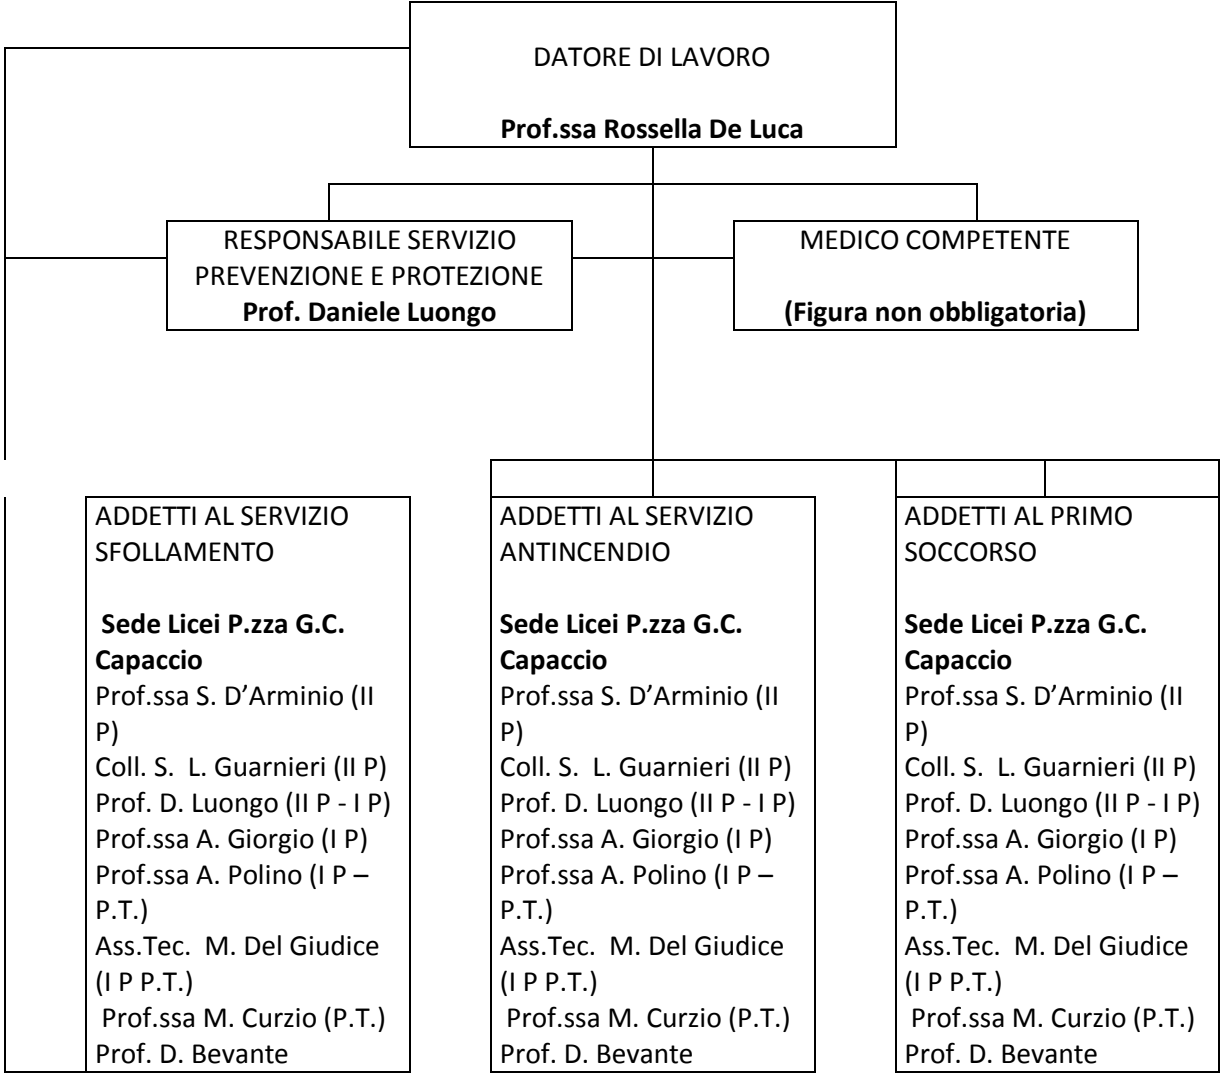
DATORE DI LAVORO

**Prof.ssa Rossella De Luca**

RESPONSABILE SERVIZIO PREVENZIONE E PROTEZIONE
**Prof. Daniele Luongo**

MEDICO COMPETENTE

**(Figura non obbligatoria)**

ADDETTI AL SERVIZIO SFOLLAMENTO

**Sede Licei P.zza G.C. Capaccio**
Prof.ssa S. D'Arminio (II P)
Coll. S. L. Guarnieri (II P)
Prof. D. Luongo (II P - I P)
Prof.ssa A. Giorgio (I P)
Prof.ssa A. Polino (I P – P.T.)
Ass.Tec. M. Del Giudice (I P P.T.)
Prof.ssa M. Curzio (P.T.)
Prof. D. Bevante

ADDETTI AL SERVIZIO ANTINCENDIO

**Sede Licei P.zza G.C. Capaccio**
Prof.ssa S. D'Arminio (II P)
Coll. S. L. Guarnieri (II P)
Prof. D. Luongo (II P - I P)
Prof.ssa A. Giorgio (I P)
Prof.ssa A. Polino (I P – P.T.)
Ass.Tec. M. Del Giudice (I P P.T.)
Prof.ssa M. Curzio (P.T.)
Prof. D. Bevante

ADDETTI AL PRIMO SOCCORSO

**Sede Licei P.zza G.C. Capaccio**
Prof.ssa S. D'Arminio (II P)
Coll. S. L. Guarnieri (II P)
Prof. D. Luongo (II P - I P)
Prof.ssa A. Giorgio (I P)
Prof.ssa A. Polino (I P – P.T.)
Ass.Tec. M. Del Giudice (I P P.T.)
Prof.ssa M. Curzio (P.T.)
Prof. D. Bevante